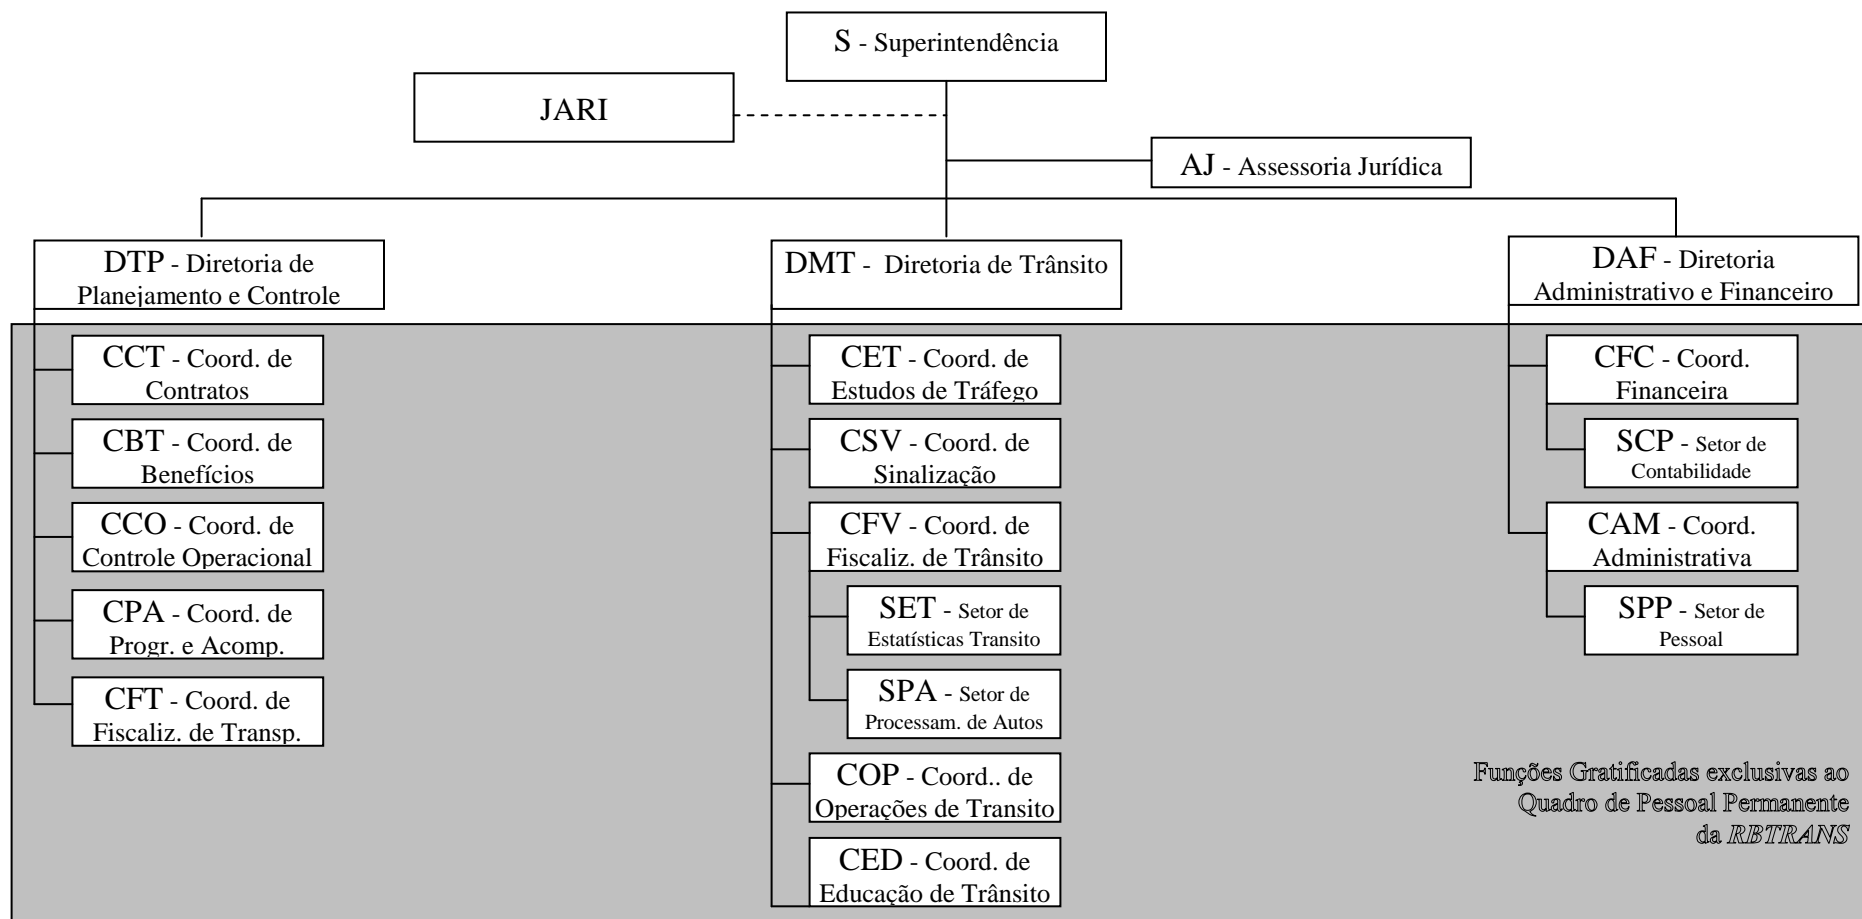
S - Superintendência

JARI

AJ - Assessoria Jurídica

DTP - Diretoria de Planejamento e Controle

DMT - Diretoria de Trânsito

DAF - Diretoria Administrativo e Financeiro

CCT - Coord. de Contratos

CBT - Coord. de Benefícios

CCO - Coord. de Controle Operacional

CPA - Coord. de Progr. e Acomp.

CFT - Coord. de Fiscaliz. de Transp.

CET - Coord. de Estudos de Tráfego

CSV - Coord. de Sinalização

CFV - Coord. de Fiscaliz. de Trânsito

SET - Setor de Estatísticas Transito

SPA - Setor de Processam. de Autos

COP - Coord.. de Operações de Transito

CED - Coord. de Educação de Trânsito

CFC - Coord. Financeira

SCP - Setor de Contabilidade

CAM - Coord. Administrativa

SPP - Setor de Pessoal

Funções Gratificadas exclusivas ao Quadro de Pessoal Permanente da RBTRANS